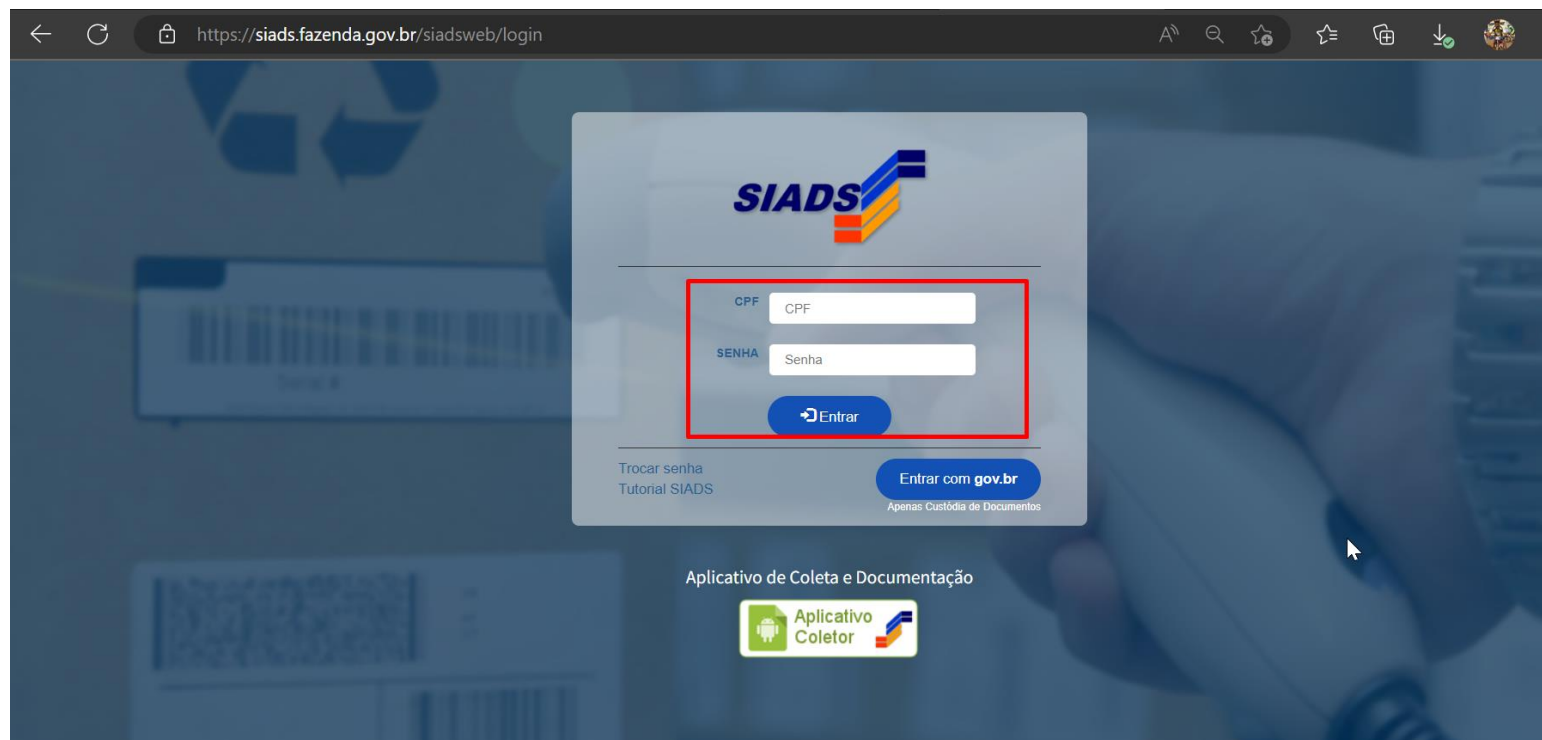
https://siads.fazenda.gov.br/siadsweb/login

SIADS

CPF CPF

SENHA Senha

Entrar

Trocar senha
Tutorial SIADS

Entrar com gov.br
Apenas Custódia de Documentos

Aplicativo de Coleta e Documentação

Aplicativo Coletor